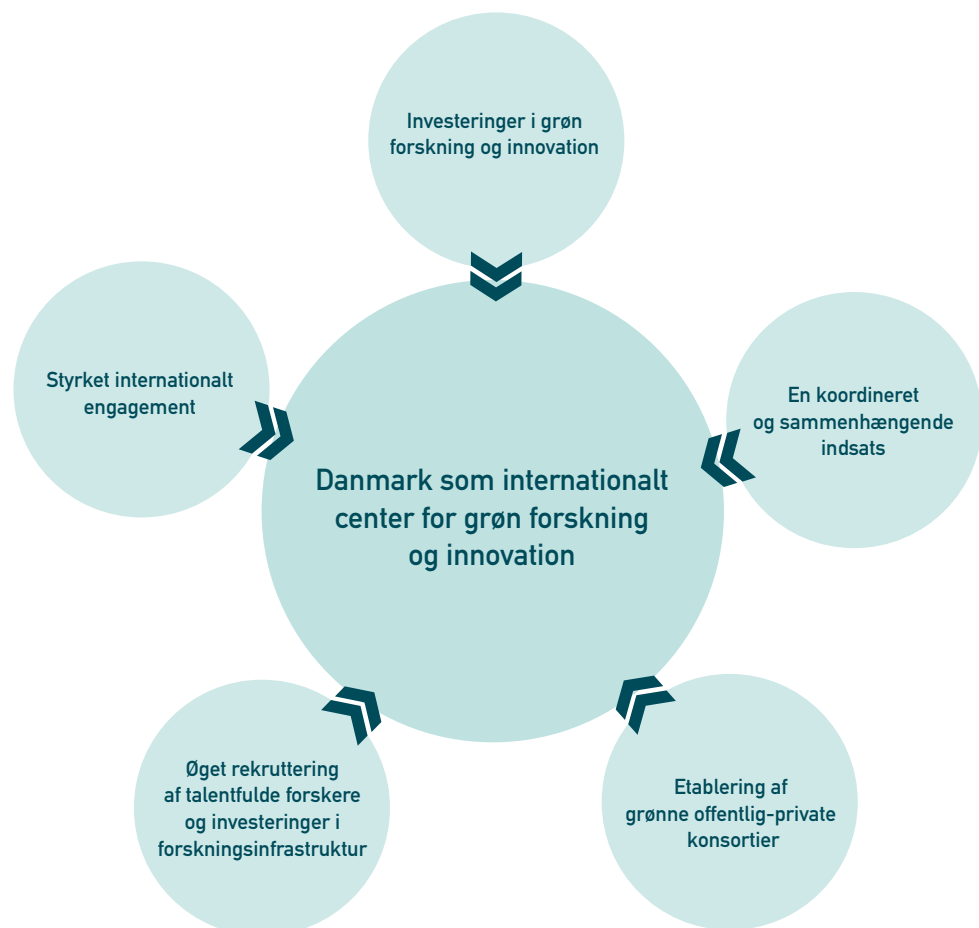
Investeringer i grøn forskning og innovation

Styrket internationalt engagement

En koordineret og sammenhængende indsats

Danmark som internationalt center for grøn forskning og innovation

Øget rekruttering af talentfulde forskere og investeringer i forskningsinfrastruktur

Etablering af grønne offentlig-private konsortier